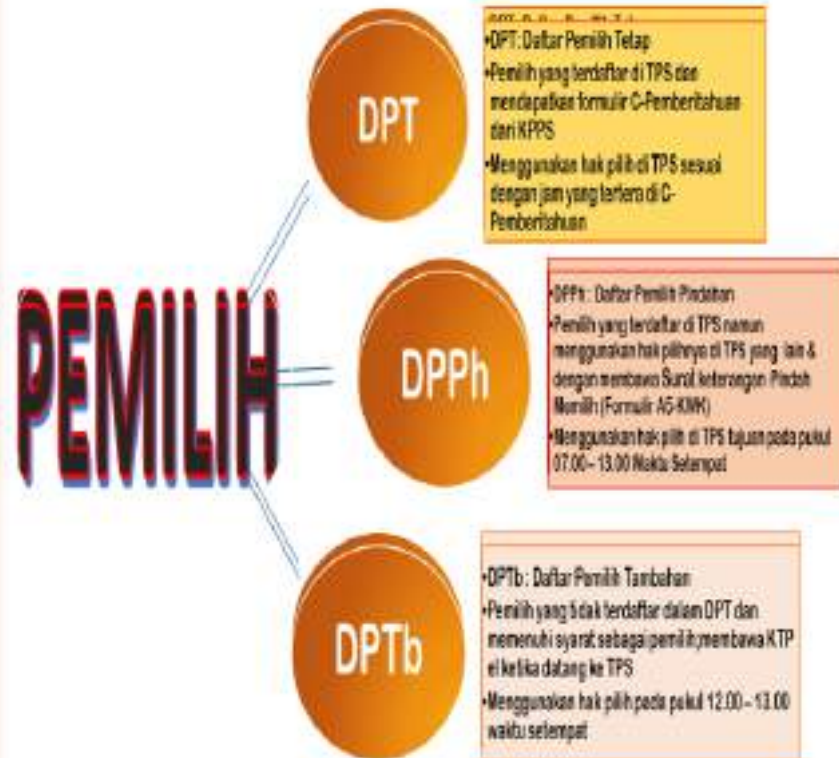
PEMILIH

DPT

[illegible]
•DPT: Daftar Pemilih Tetap
•Pemilih yang terdaftar di TPS dan mendapatkan formulir C-Pemberitahuan dari KPPS
•Menggunakan hak pilih di TPS sesuai dengan jam yang tertera di C-Pemberitahuan

DPPh

•DPPh : Daftar Pemilih Pindahan
•Pemilih yang terdaftar di TPS namun menggunakan hak pilihnya di TPS yang lain & dengan membawa Surat keterangan Pindah Memilih (Formulir A5-KWK)
•Menggunakan hak pilih di TPS tujuan pada pukul 07.00 – 13.00 Waktu Setempat

DPTb

•DPTb : Daftar Pemilih Tambahan
•Pemilih yang tidak terdaftar dalam DPT dan memenuhi syarat sebagai pemilih;membawa KTP el ketika datang ke TPS
•Menggunakan hak pilih pada pukul 12.00 – 13.00 waktu setempat